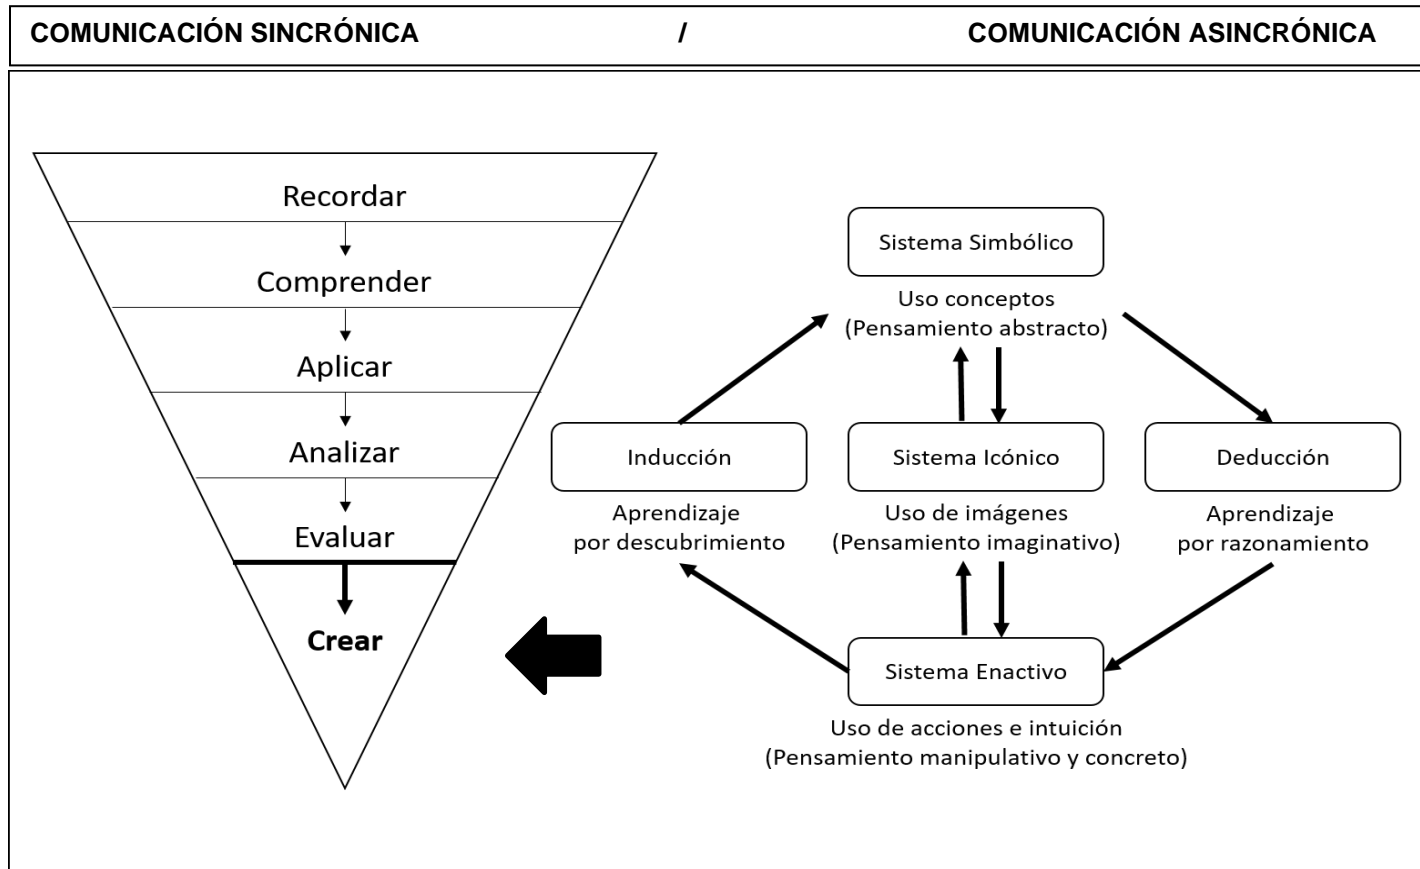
COMUNICACIÓN SINCRÓNICA / COMUNICACIÓN ASINCRÓNICA

Recordar
Comprender
Aplicar
Analizar
Evaluar
Crear

Sistema Simbólico
Uso conceptos
(Pensamiento abstracto)

Inducción
Aprendizaje
por descubrimiento

Sistema Icónico
Uso de imágenes
(Pensamiento imaginativo)

Deducción
Aprendizaje
por razonamiento

Sistema Enactivo
Uso de acciones e intuición
(Pensamiento manipulativo y concreto)